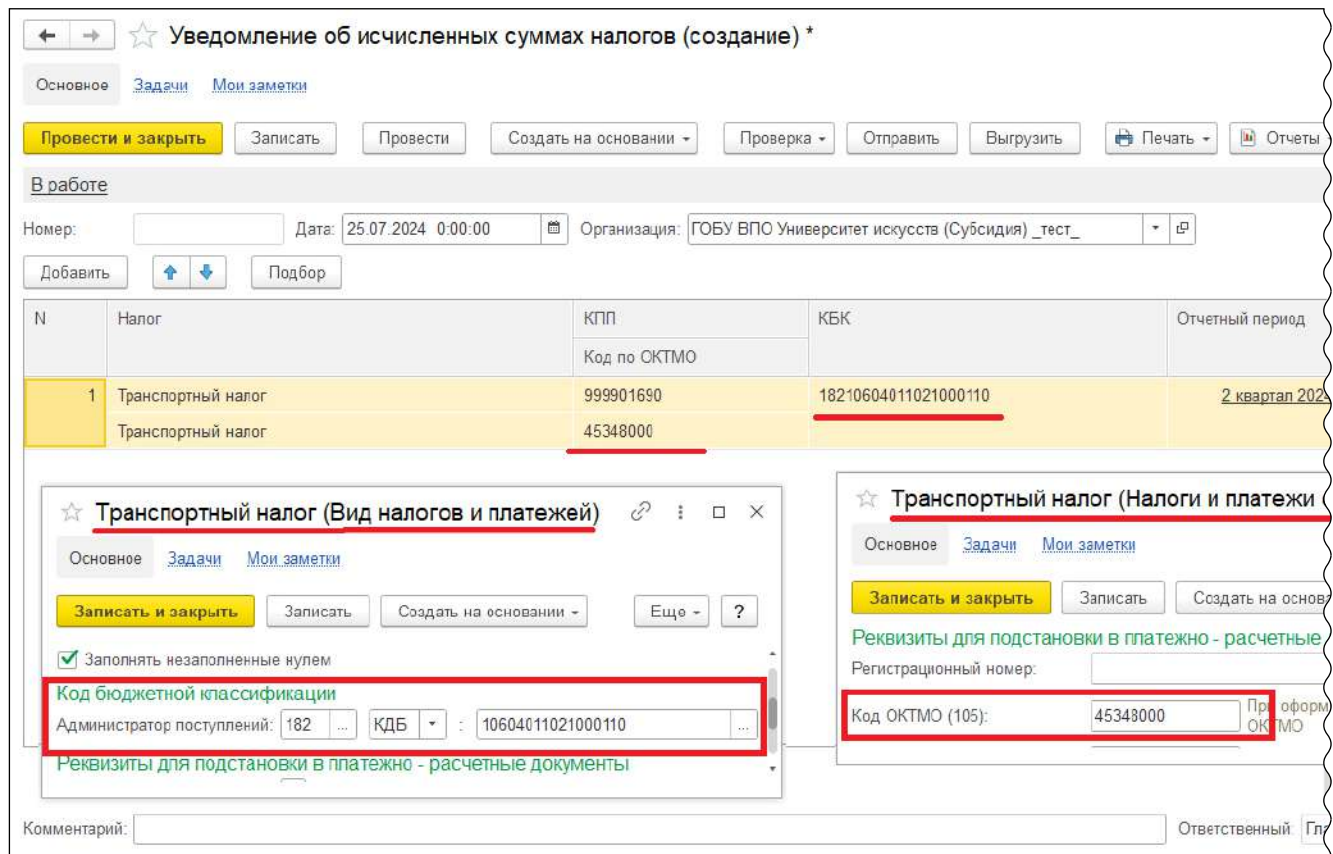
Уведомление об исчисленных суммах налогов (создание) *

Основное Задачи Мои заметки

Провести и закрыть Записать Провести Создать на основании Проверка Отправить Выгрузить Печать Отчеты

В работе

Номер: Дата: 25.07.2024 0:00:00 Организация: ГОБУ ВПО Университет искусств (Субсидия) _тест_

Добавить Подбор

| N | Налог | КПП / Код по ОКТМО | КБК | Отчетный период |
|---|---|---|---|---|
| 1 | Транспортный налог | 999901690 | 18210604011021000110 | 2 квартал 202 |
| | Транспортный налог | 45348000 | | |

Транспортный налог (Вид налогов и платежей)

Основное Задачи Мои заметки

Записать и закрыть Записать Создать на основании Еще ?

Заполнять незаполненные нулем

Код бюджетной классификации

Администратор поступлений: 182 ... КДБ : 10604011021000110 ...

Реквизиты для подстановки в платежно - расчетные документы

Транспортный налог (Налоги и платежи

Основное Задачи Мои заметки

Записать и закрыть Записать Создать на основ

Реквизиты для подстановки в платежно - расчетные

Регистрационный номер:

Код ОКТМО (105): 45348000 При оформ ОКТМО

Комментарий: Ответственный: Гл